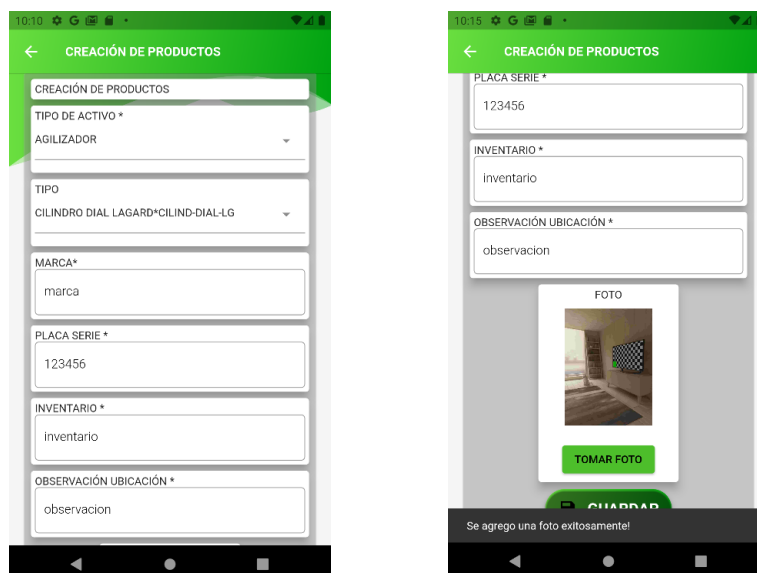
10:10

CREACIÓN DE PRODUCTOS

CREACIÓN DE PRODUCTOS

TIPO DE ACTIVO *
AGILIZADOR

TIPO
CILINDRO DIAL LAGARD*CILIND-DIAL-LG

MARCA*
marca

PLACA SERIE *
123456

INVENTARIO *
inventario

OBSERVACIÓN UBICACIÓN *
observacion

10:15

CREACIÓN DE PRODUCTOS

PLACA SERIE *
123456

INVENTARIO *
inventario

OBSERVACIÓN UBICACIÓN *
observacion

FOTO

TOMAR FOTO

GUARDAR

Se agrego una foto exitosamente!